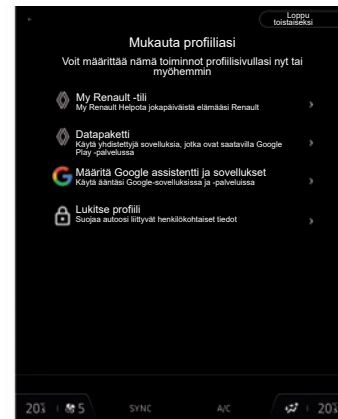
Loppu toistaiseksi

Mukauta profiiliasi

Voit määrittää nämä toiminnot profiilisivullasi nyt tai myöhemmin

My Renault -tili
My Renault Helpota jokapäiväistä elämääsi Renault

Datapaketti
Käytä yhdistettyjä sovelluksia, jotka ovat saatavilla Google Play -palvelussa

Määritä Google assistentti ja sovellukset
Käytä ääntäsi Google-sovelluksissa ja -palveluissa

Lukitse profiili
Suojaa autoosi liittyvät henkilökohtaiset tiedot

20.5 5 SYNC A/C 20.5